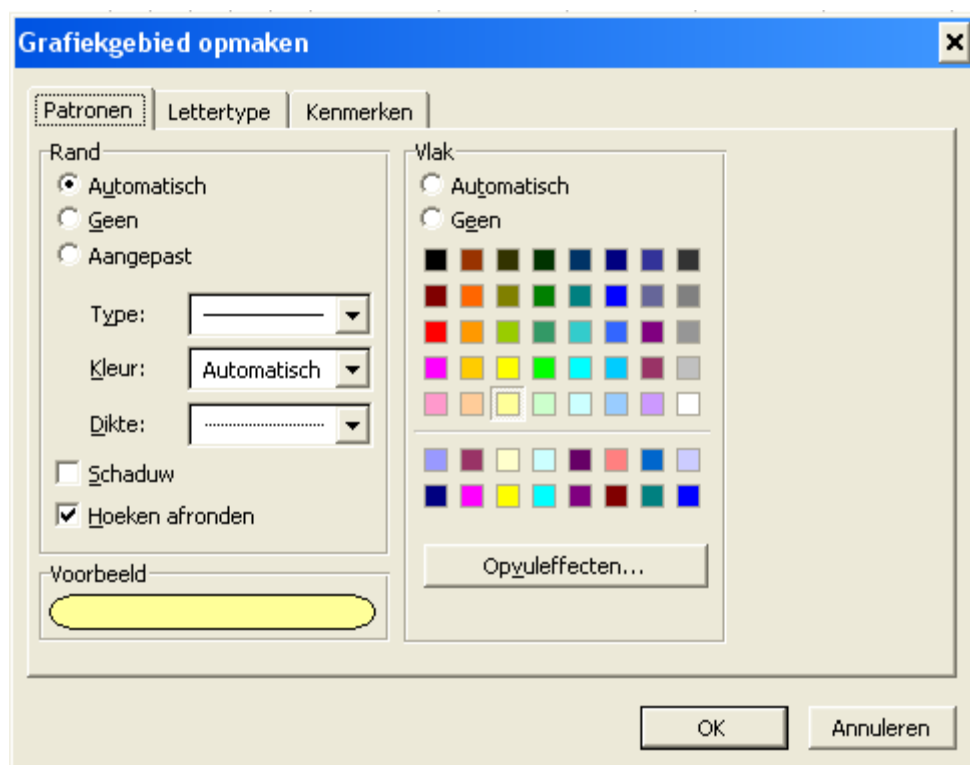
Grafiekgebied opmaken

Patronen | Lettertype | Kenmerken

Rand
Automatisch
Geen
Aangepast

Type:
Kleur: Automatisch
Dikte:

Schaduw
Hoeken afronden

Voorbeeld

Vlak
Automatisch
Geen

Opvuleffecten...

OK
Annuleren